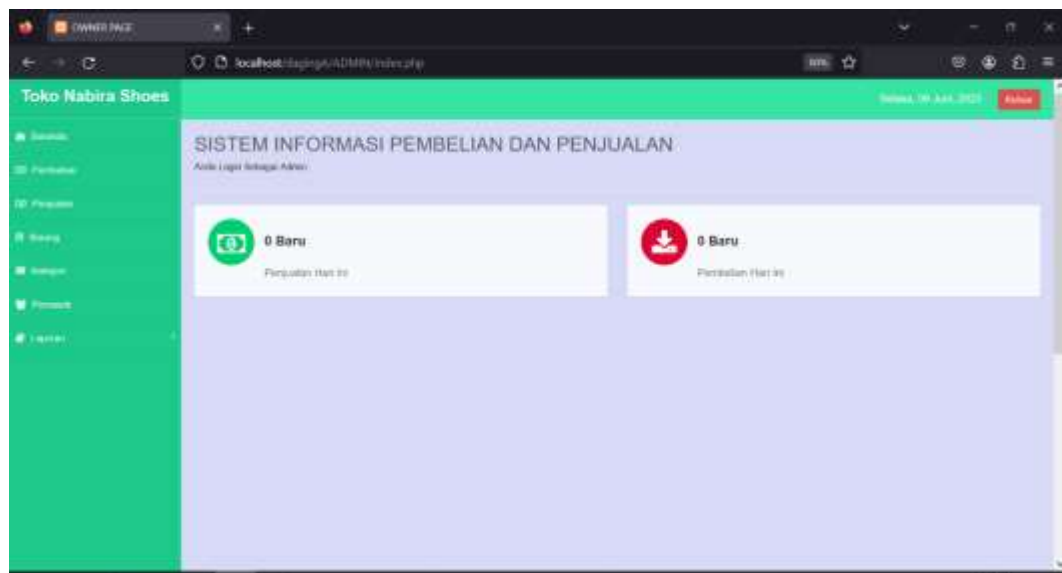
OWNER PAGE

localhost/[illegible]/ADMIN/index.php

Toko Nabira Shoes

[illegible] Keluar

Beranda
Pembelian
Penjualan
Barang
Kategori
Pemasok
Laporan

SISTEM INFORMASI PEMBELIAN DAN PENJUALAN
Anda Login Sebagai Admin

0 Baru
Penjualan Hari Ini

0 Baru
Pembelian Hari Ini